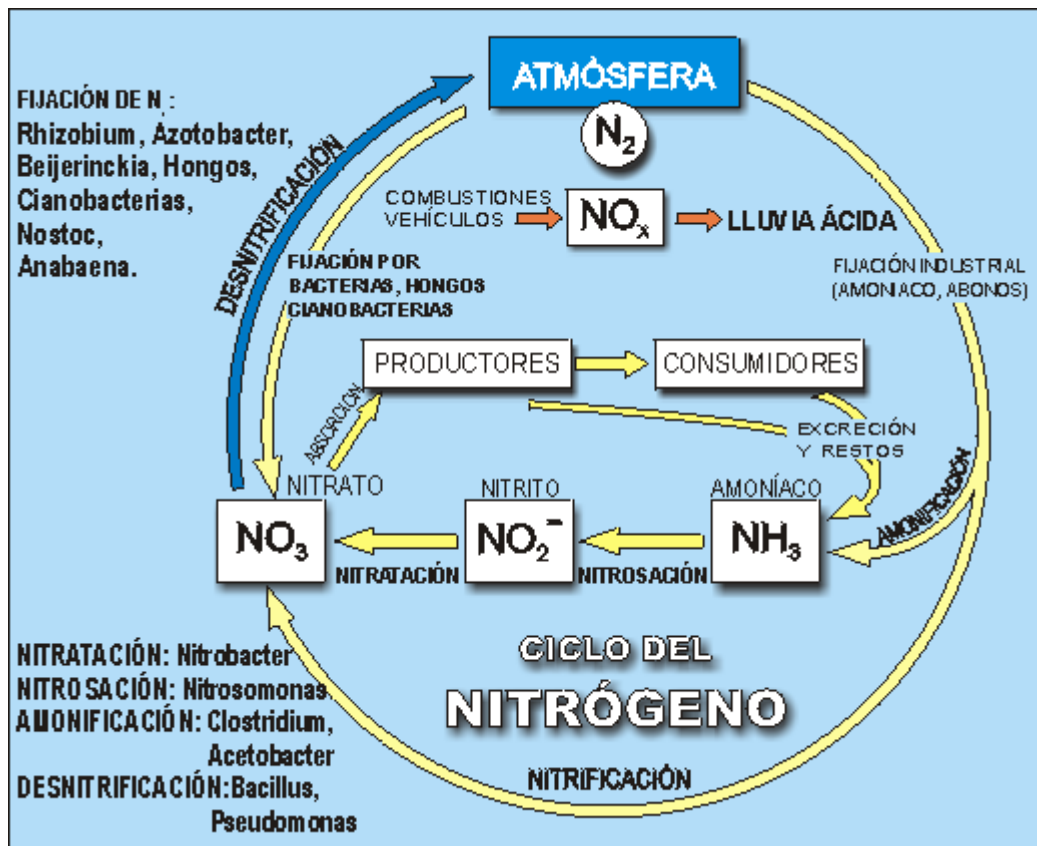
ATMÓSFERA

$N_2$

FIJACIÓN DE N :
Rhizobium, Azotobacter, Beijerinckia, Hongos, Cianobacterias, Nostoc, Anabaena.

DESNITRIFICACIÓN

COMBUSTIONES VEHÍCULOS

$NO_x$

LLUVIA ÁCIDA

FIJACIÓN POR BACTERIAS, HONGOS CIANOBACTERIAS

FIJACIÓN INDUSTRIAL (AMONIACO, ABONOS)

PRODUCTORES

CONSUMIDORES

ASIMILACIÓN

EXCRECIÓN Y RESTOS

NITRATO

NITRITO

AMONÍACO

AMONIFICACIÓN

$NO_3$

$NO_2^-$

$NH_3$

NITRATACIÓN

NITROSACIÓN

CICLO DEL NITRÓGENO

NITRATACIÓN: Nitrobacter
NITROSACIÓN: Nitrosomonas
AMONIFICACIÓN: Clostridium, Acetobacter
DESNITRIFICACIÓN: Bacillus, Pseudomonas

NITRIFICACIÓN